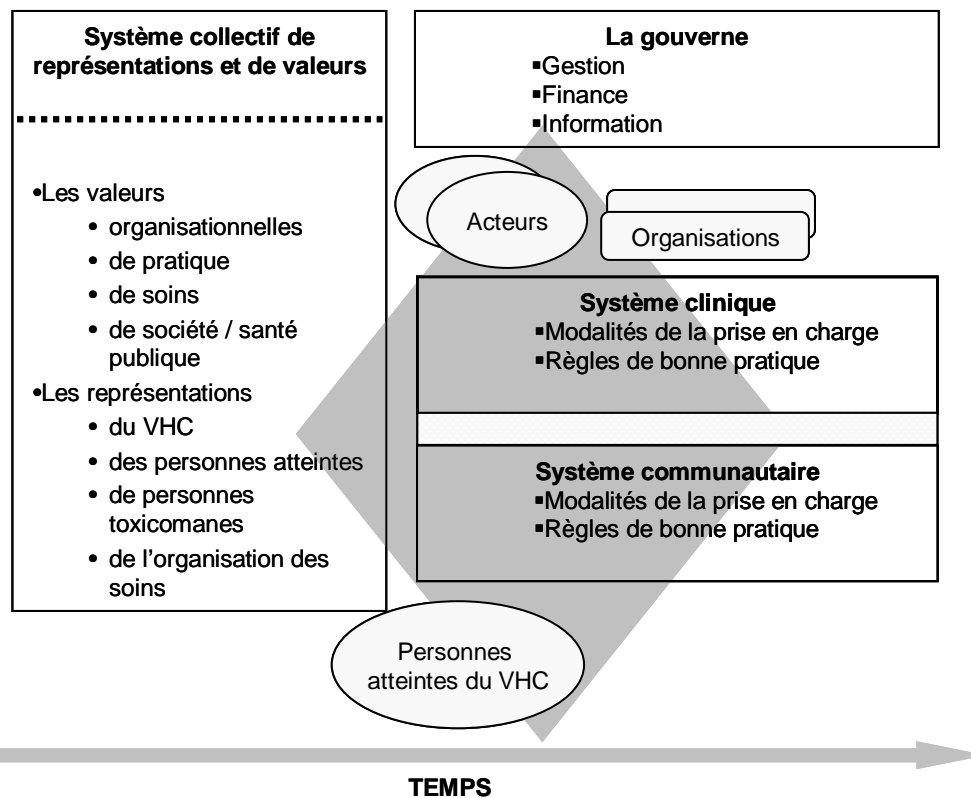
Système collectif de représentations et de valeurs

•Les valeurs
• organisationnelles
• de pratique
• de soins
• de société / santé publique
•Les représentations
• du VHC
• des personnes atteintes
• de personnes toxicomanes
• de l'organisation des soins

La gouverne
▪Gestion
▪Finance
▪Information

Acteurs

Organisations

Système clinique
▪Modalités de la prise en charge
▪Règles de bonne pratique

Système communautaire
▪Modalités de la prise en charge
▪Règles de bonne pratique

Personnes atteintes du VHC

TEMPS